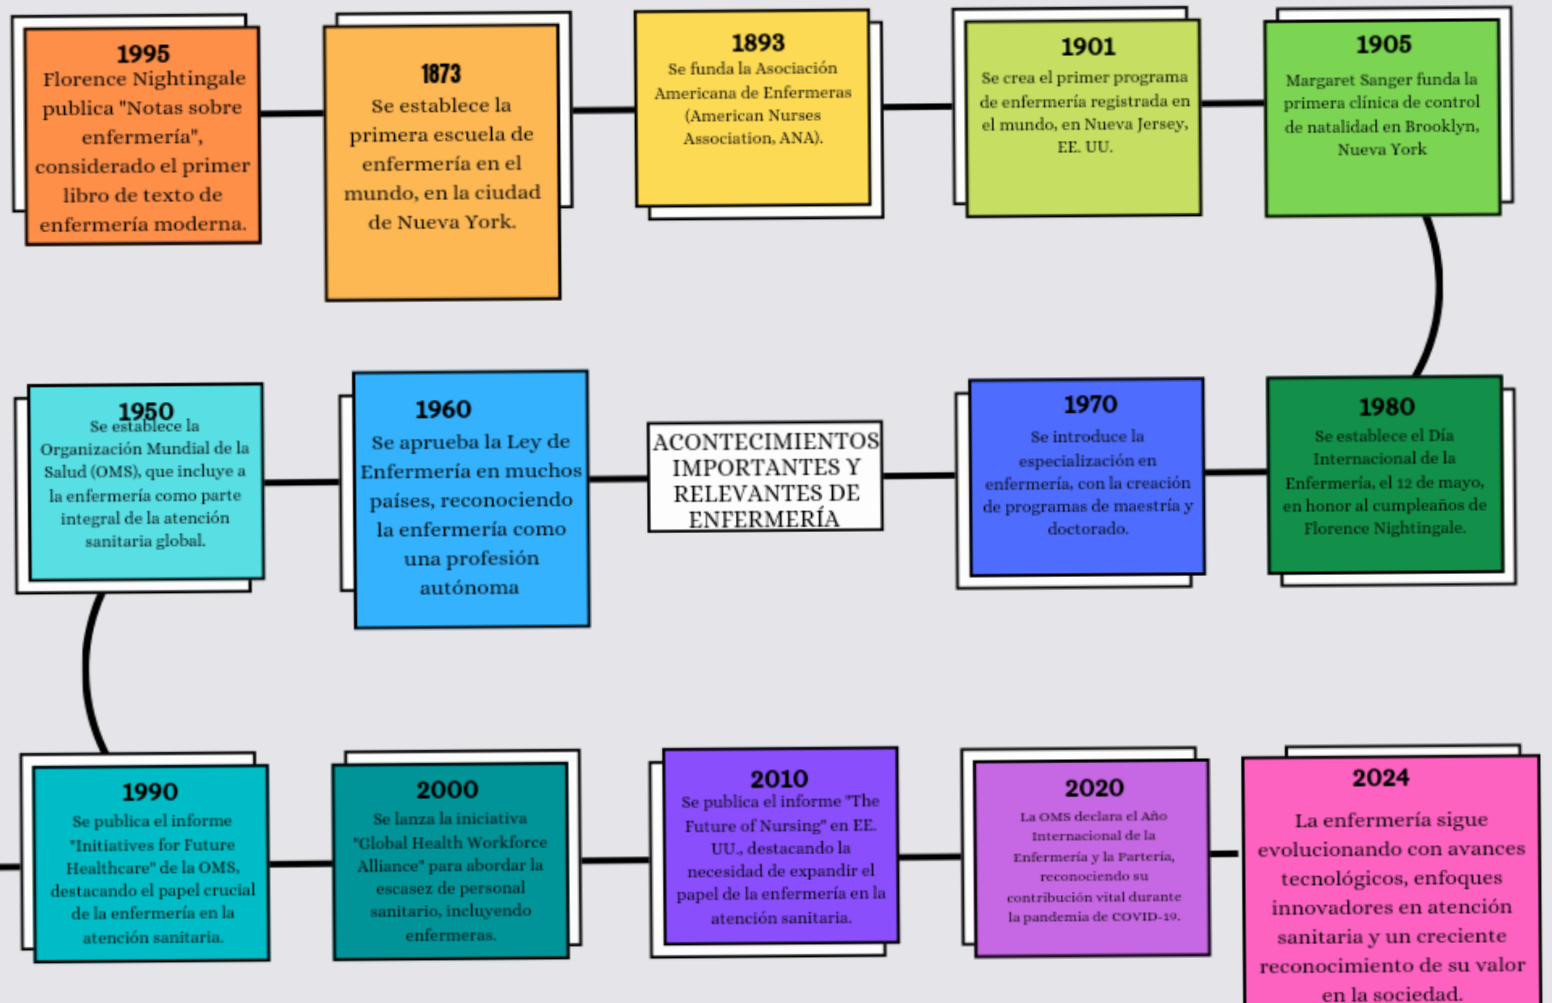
1995
Florence Nightingale publica "Notas sobre enfermería", considerado el primer libro de texto de enfermería moderna.

1873
Se establece la primera escuela de enfermería en el mundo, en la ciudad de Nueva York.

1893
Se funda la Asociación Americana de Enfermeras (American Nurses Association, ANA).

1901
Se crea el primer programa de enfermería registrada en el mundo, en Nueva Jersey, EE. UU.

1905
Margaret Sanger funda la primera clínica de control de natalidad en Brooklyn, Nueva York

1950
Se establece la Organización Mundial de la Salud (OMS), que incluye a la enfermería como parte integral de la atención sanitaria global.

1960
Se aprueba la Ley de Enfermería en muchos países, reconociendo la enfermería como una profesión autónoma

ACONTECIMIENTOS IMPORTANTES Y RELEVANTES DE ENFERMERÍA

1970
Se introduce la especialización en enfermería, con la creación de programas de maestría y doctorado.

1980
Se establece el Día Internacional de la Enfermería, el 12 de mayo, en honor al cumpleaños de Florence Nightingale.

1990
Se publica el informe "Initiatives for Future Healthcare" de la OMS, destacando el papel crucial de la enfermería en la atención sanitaria.

2000
Se lanza la iniciativa "Global Health Workforce Alliance" para abordar la escasez de personal sanitario, incluyendo enfermeras.

2010
Se publica el informe "The Future of Nursing" en EE. UU., destacando la necesidad de expandir el papel de la enfermería en la atención sanitaria.

2020
La OMS declara el Año Internacional de la Enfermería y la Partería, reconociendo su contribución vital durante la pandemia de COVID-19.

2024
La enfermería sigue evolucionando con avances tecnológicos, enfoques innovadores en atención sanitaria y un creciente reconocimiento de su valor en la sociedad.